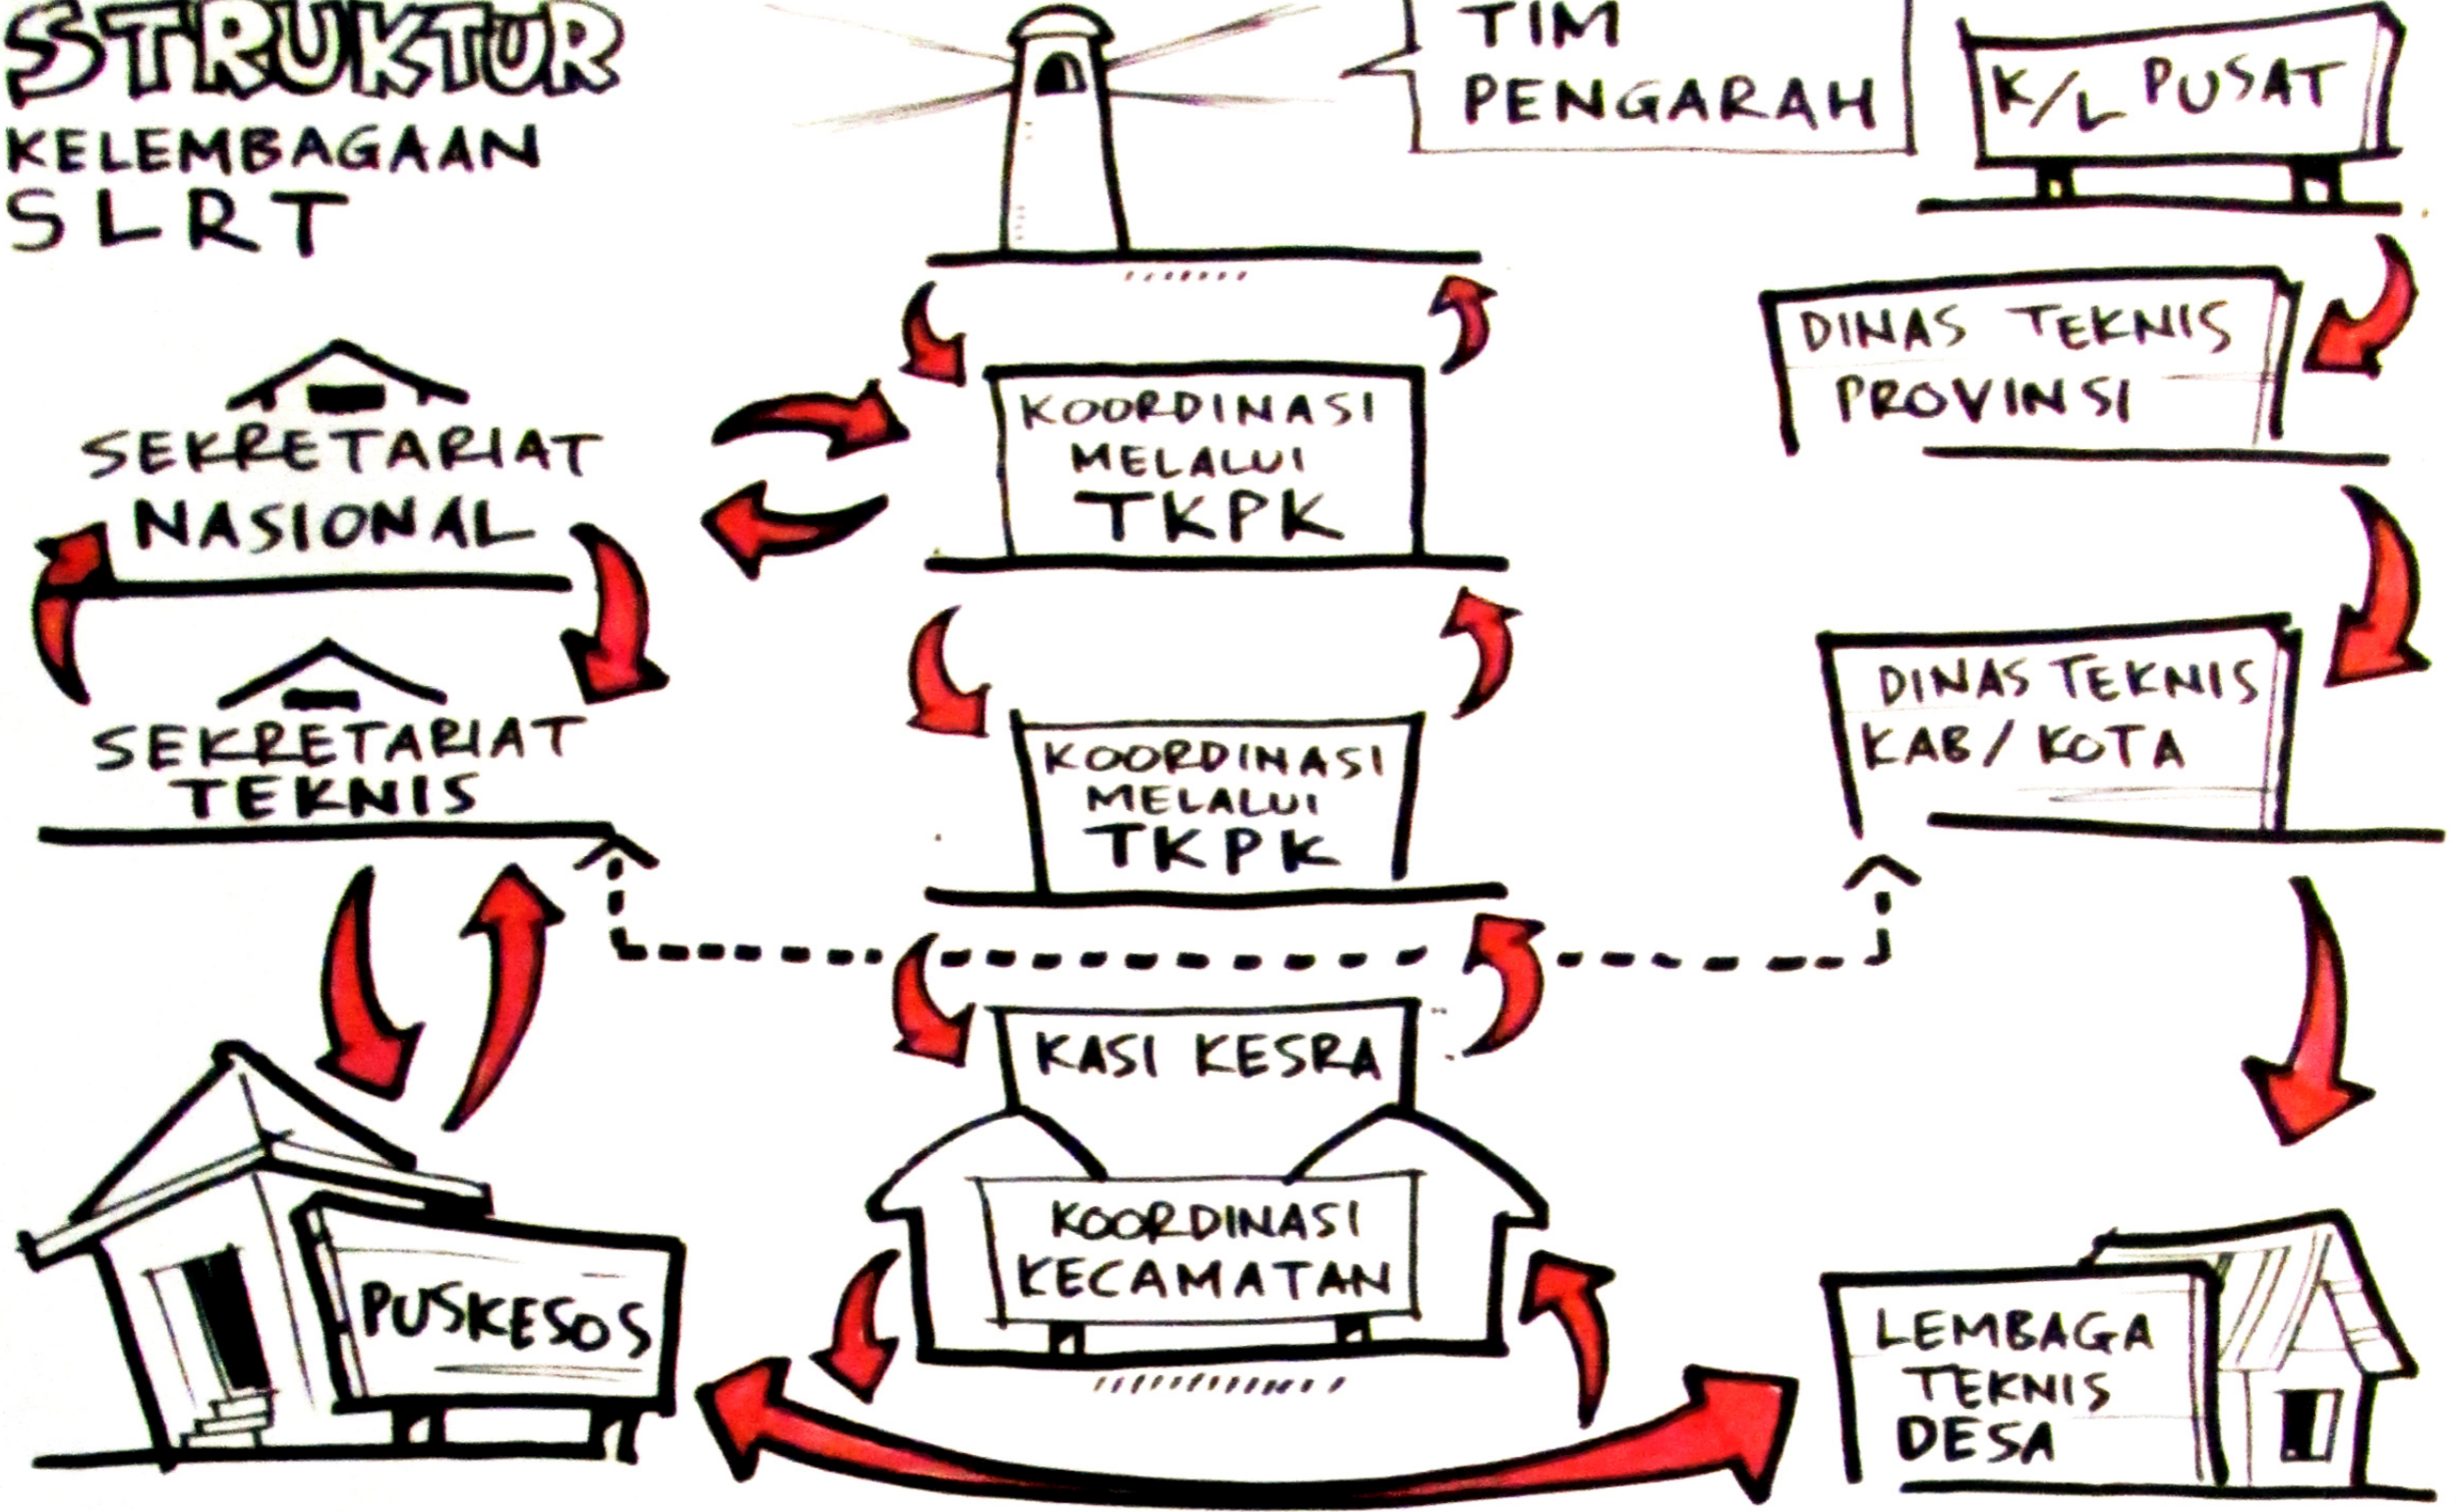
STRUKTUR
KELEMBAGAAN
SLRT

TIM PENGARAH

K/L PUSAT

SEKRETARIAT NASIONAL

KOORDINASI MELALUI TKPK

DINAS TEKNIS PROVINSI

SEKRETARIAT TEKNIS

KOORDINASI MELALUI TKPK

DINAS TEKNIS KAB/KOTA

KASI KESRA

KOORDINASI KECAMATAN

PUSKESOS

LEMBAGA TEKNIS DESA